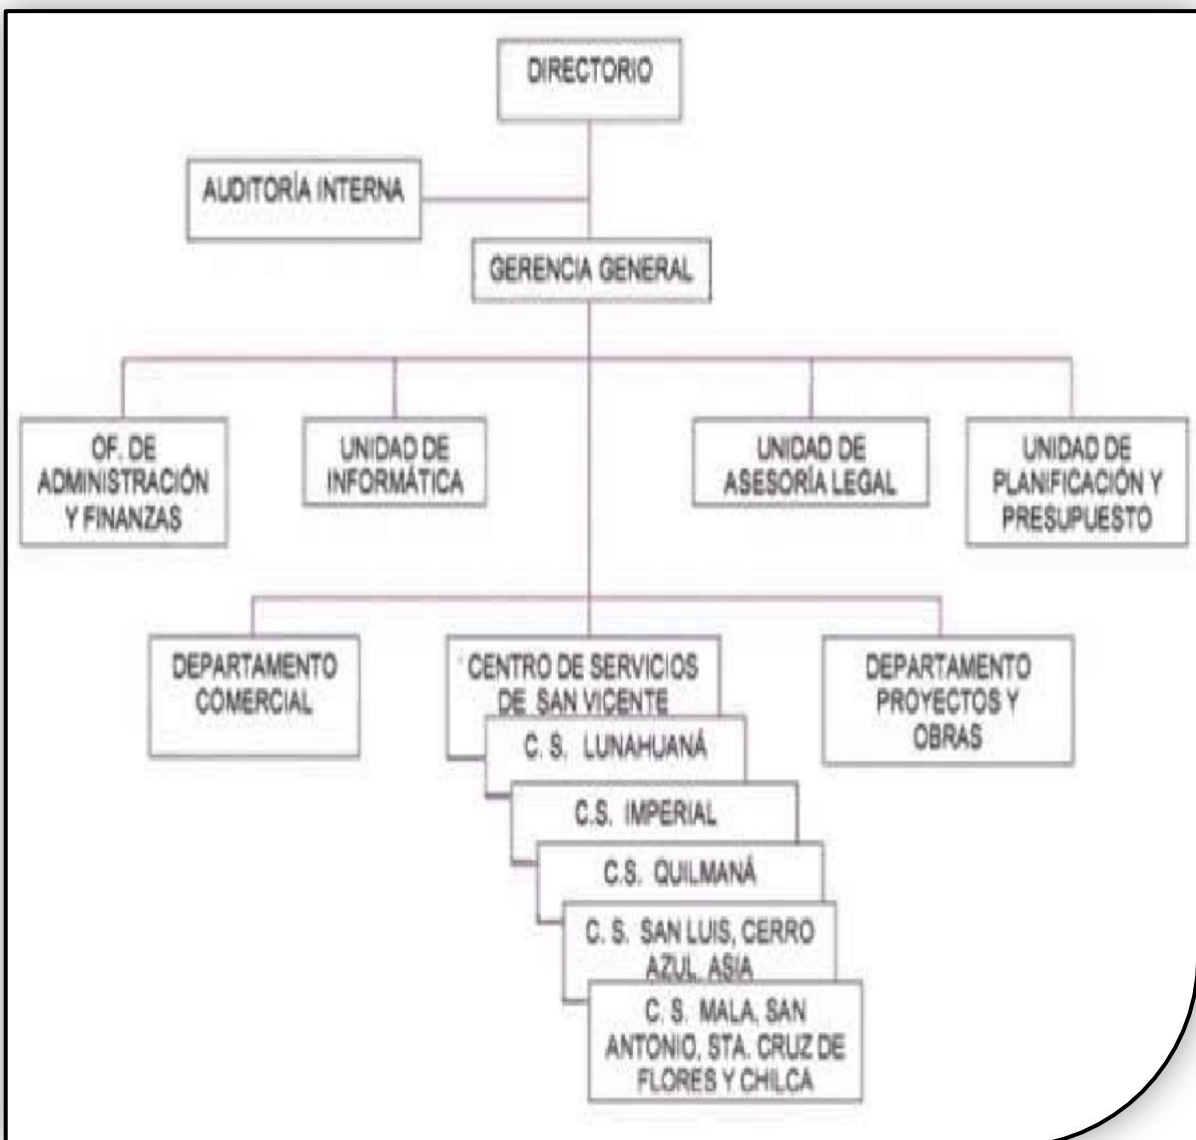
DIRECTORIO

AUDITORÍA INTERNA

GERENCIA GENERAL

OF. DE ADMINISTRACIÓN Y FINANZAS

UNIDAD DE INFORMÁTICA

UNIDAD DE ASESORÍA LEGAL

UNIDAD DE PLANIFICACIÓN Y PRESUPUESTO

DEPARTAMENTO COMERCIAL

CENTRO DE SERVICIOS DE SAN VICENTE

C. S. LUNAHUANÁ

C.S. IMPERIAL

C.S. QUILMANÁ

C. S. SAN LUIS, CERRO AZUL, ASIA

C. S. MALA, SAN ANTONIO, STA. CRUZ DE FLORES Y CHILCA

DEPARTAMENTO PROYECTOS Y OBRAS